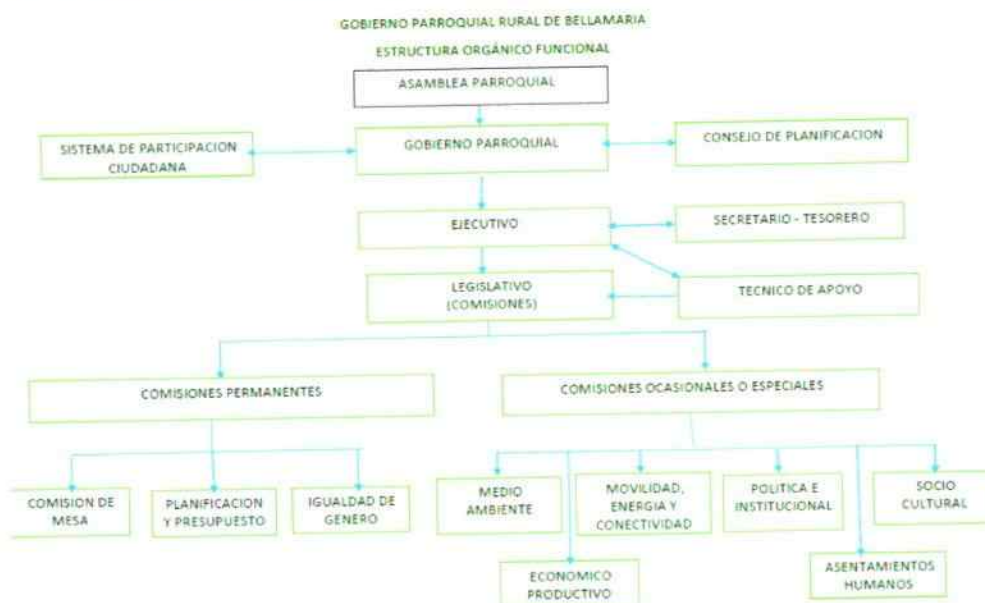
GOBIERNO PARROQUIAL RURAL DE BELLAMARIA

ESTRUCTURA ORGÁNICO FUNCIONAL

ASAMBLEA PARROQUIAL

SISTEMA DE PARTICIPACION CIUDADANA

GOBIERNO PARROQUIAL

CONSEJO DE PLANIFICACION

EJECUTIVO

SECRETARIO - TESORERO

LEGISLATIVO (COMISIONES)

TECNICO DE APOYO

COMISIONES PERMANENTES

COMISIONES OCASIONALES O ESPECIALES

COMISION DE MESA

PLANIFICACION Y PRESUPUESTO

IGUALDAD DE GENERO

MEDIO AMBIENTE

MOVILIDAD, ENERGIA Y CONECTIVIDAD

POLITICA E INSTITUCIONAL

SOCIO CULTURAL

ECONOMICO PRODUCTIVO

ASENTAMIENTOS HUMANOS